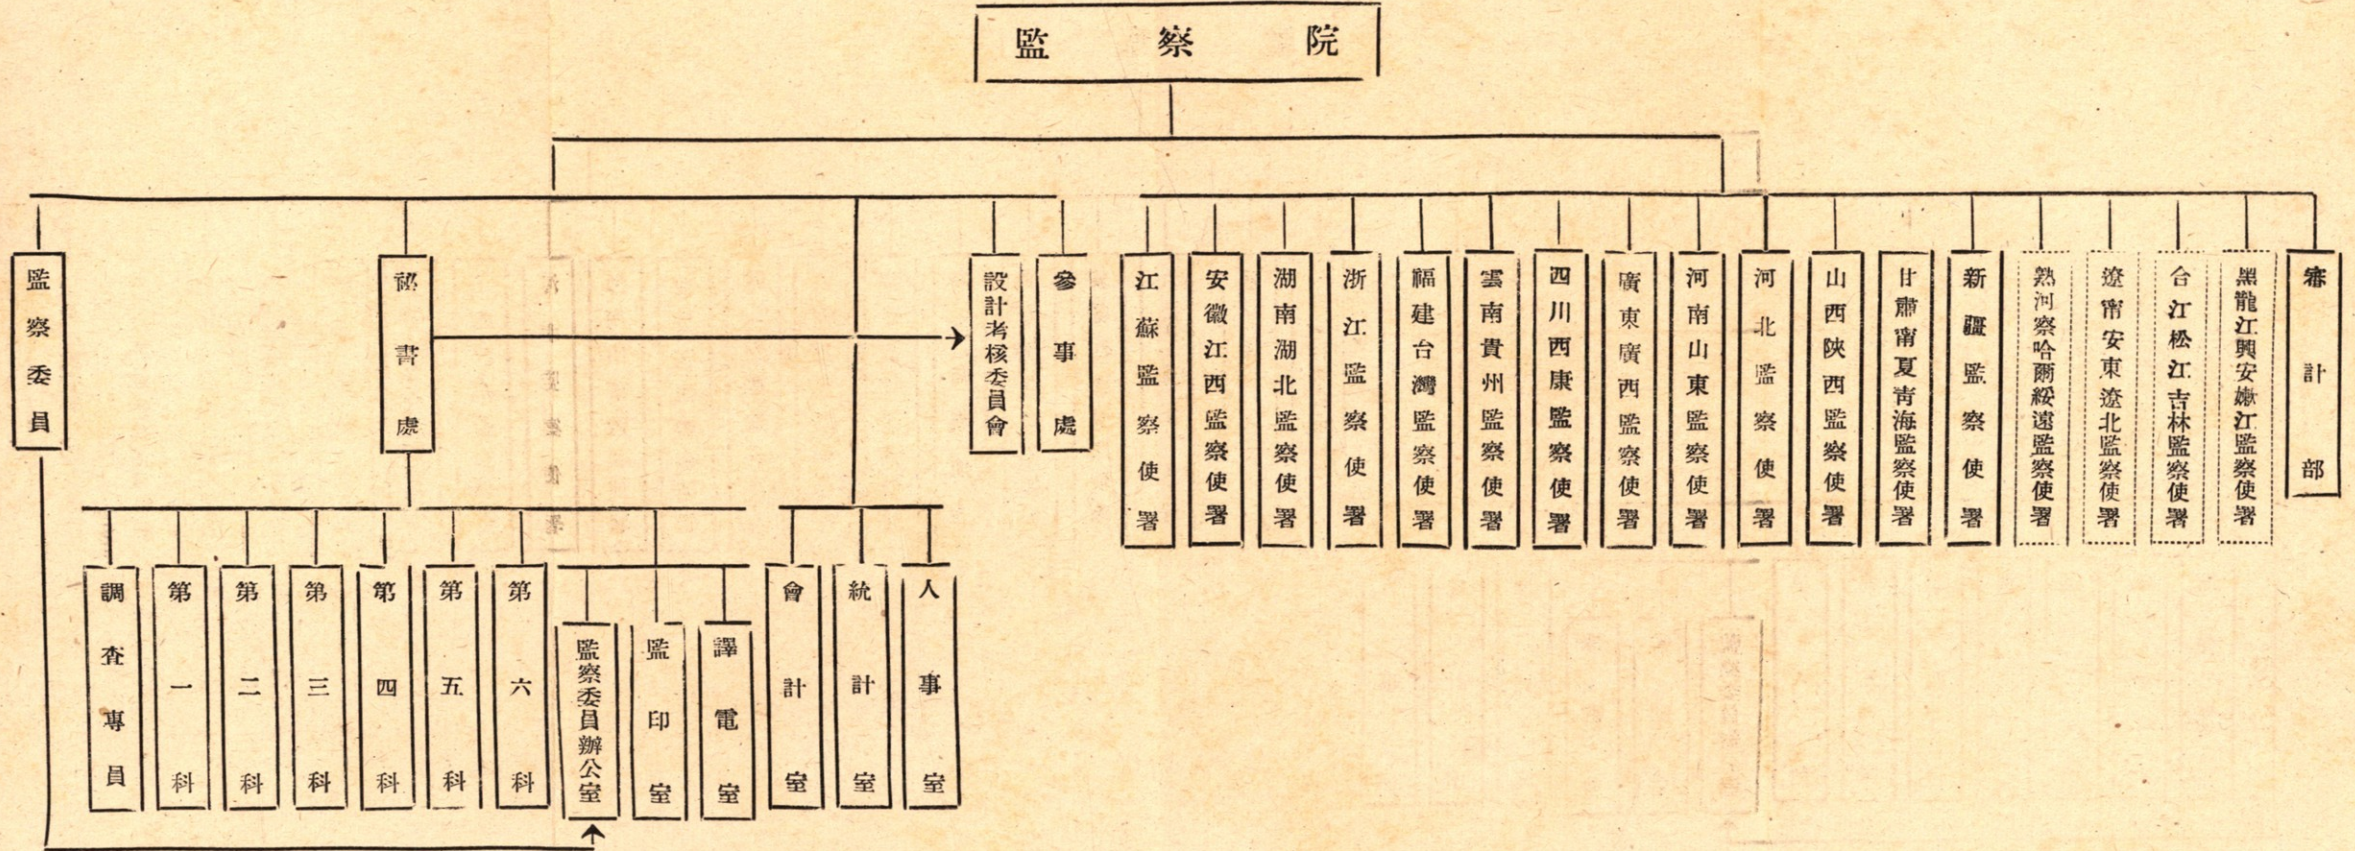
監察院

監察委員

秘書處

設計考核委員會

參事處

江蘇監察使署

安徽江西監察使署

湖南湖北監察使署

浙江監察使署

福建台灣監察使署

雲南貴州監察使署

四川西康監察使署

廣東廣西監察使署

河南山東監察使署

河北監察使署

山西陝西監察使署

甘肅寧夏青海監察使署

新疆監察使署

熱河察哈爾綏遠監察使署

遼寧安東遼北監察使署

合江松江吉林監察使署

黑龍江興安嫩江監察使署

審計部

調查專員

第一科

第二科

第三科

第四科

第五科

第六科

監察委員辦公室

監印室

譯電室

會計室

統計室

人事室